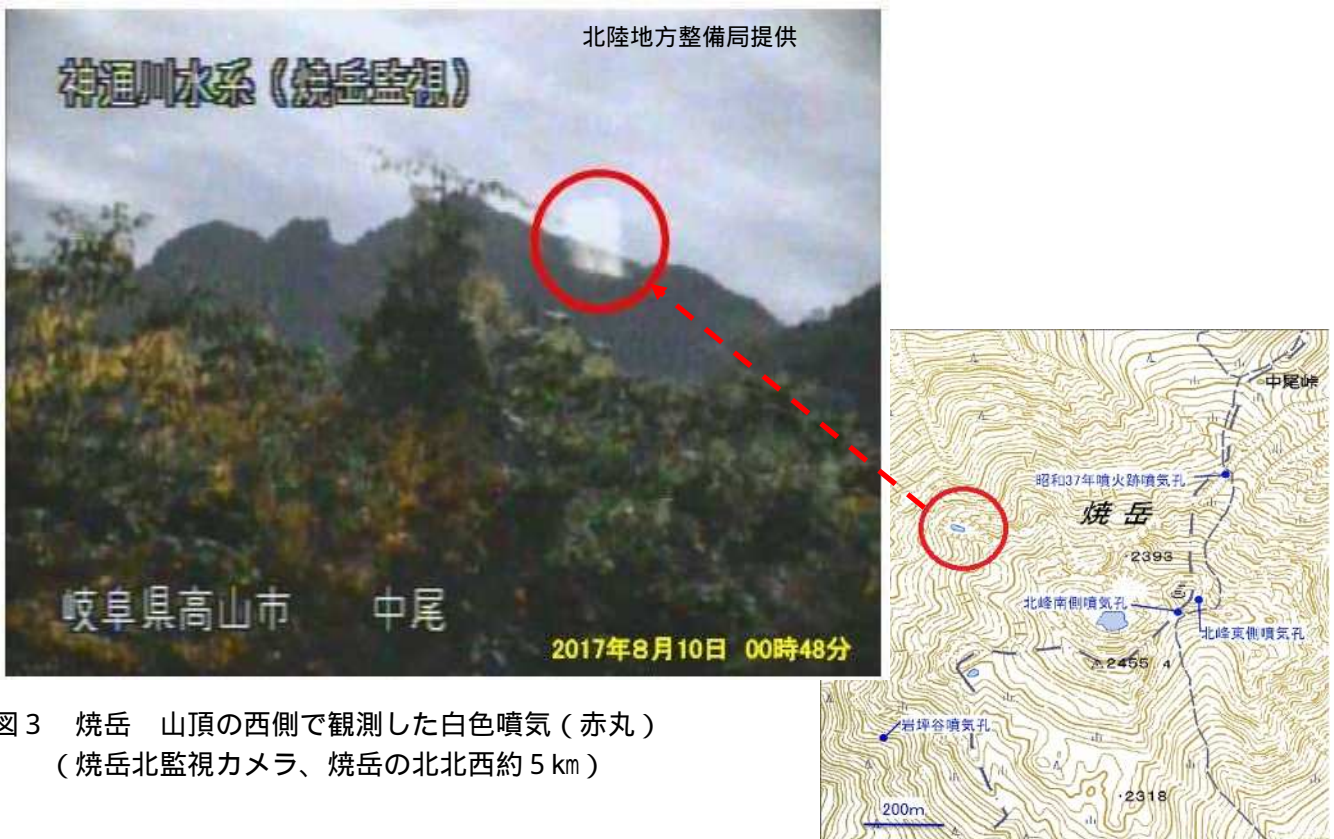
北陸地方整備局提供

神通川水系（焼岳監視）

岐阜県高山市　　中尾

2017年8月10日　00時48分

中尾峠

昭和37年噴火跡噴気孔

焼岳

·2393

北峰南側噴気孔

北峰東側噴気孔

2455　4

岩坪谷噴気孔

200m

·2318

図３　焼岳　山頂の西側で観測した白色噴気（赤丸）
（焼岳北監視カメラ、焼岳の北北西約５㎞）